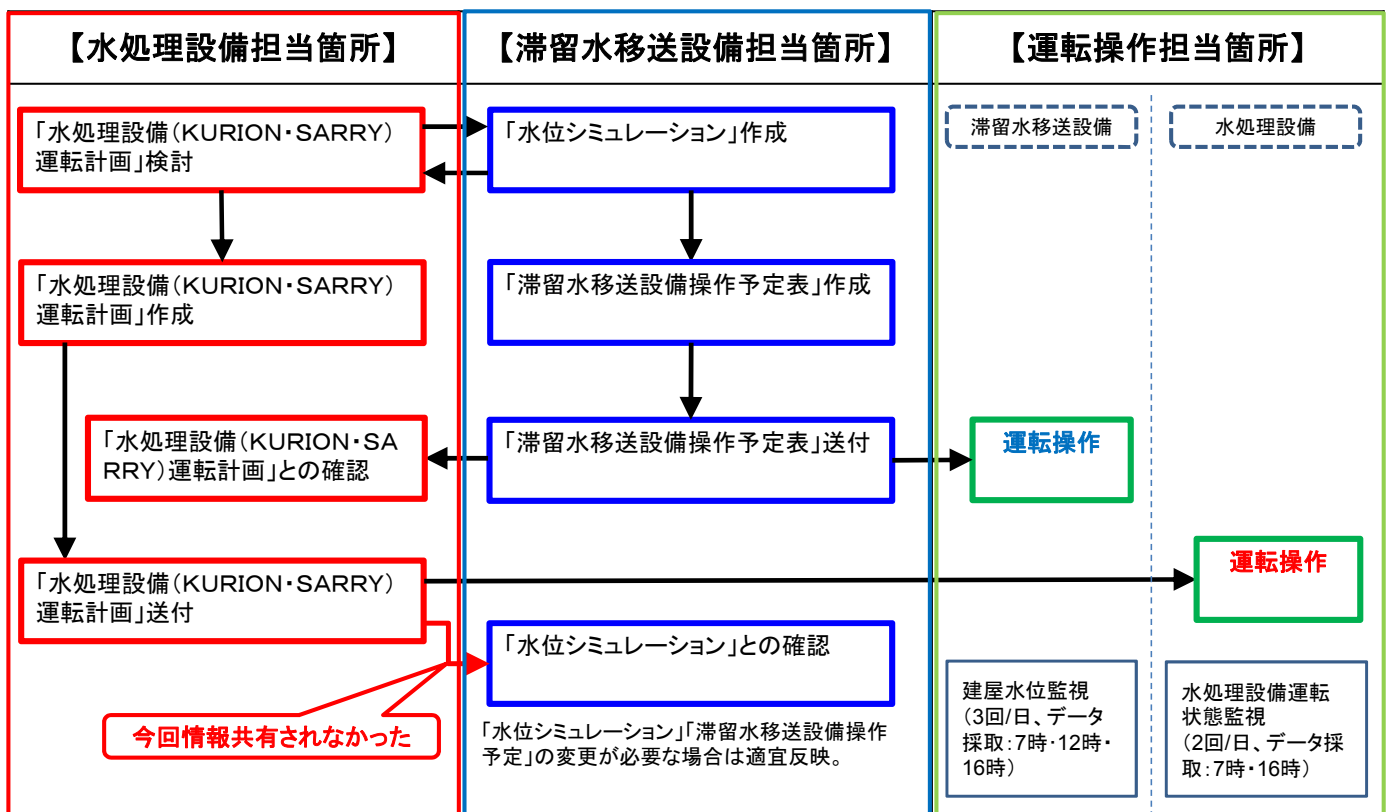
【水処理設備担当箇所】

「水処理設備(KURION・SARRY)運転計画」検討

「水処理設備(KURION・SARRY)運転計画」作成

「水処理設備(KURION・SARRY)運転計画」との確認

「水処理設備(KURION・SARRY)運転計画」送付

今回情報共有されなかった

【滞留水移送設備担当箇所】

「水位シミュレーション」作成

「滞留水移送設備操作予定表」作成

「滞留水移送設備操作予定表」送付

「水位シミュレーション」との確認

「水位シミュレーション」「滞留水移送設備操作予定」の変更が必要な場合は適宜反映。

【運転操作担当箇所】

滞留水移送設備

水処理設備

運転操作

運転操作

建屋水位監視
(3回/日、データ採取:7時・12時・16時)

水処理設備運転状態監視
(2回/日、データ採取:7時・16時)